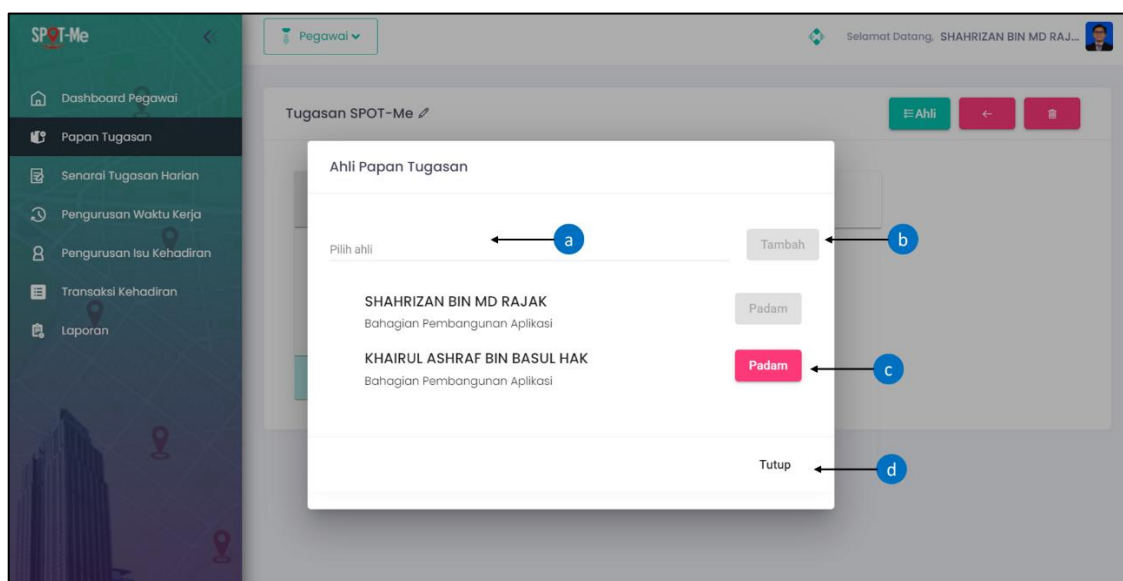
SPOT-Me

Dashboard Pegawai
Papan Tugasan
Senarai Tugasan Harian
Pengurusan Waktu Kerja
Pengurusan Isu Kehadiran
Transaksi Kehadiran
Laporan

Pegawai

Selamat Datang, SHAHRIZAN BIN MD RAJ...

Tugasan SPOT-Me

Ahli

Ahli Papan Tugasan

Pilih ahli
a
Tambah
b

SHAHRIZAN BIN MD RAJAK
Bahagian Pembangunan Aplikasi
Padam

KHAIRUL ASHRAF BIN BASUL HAK
Bahagian Pembangunan Aplikasi
Padam
c

Tutup
d